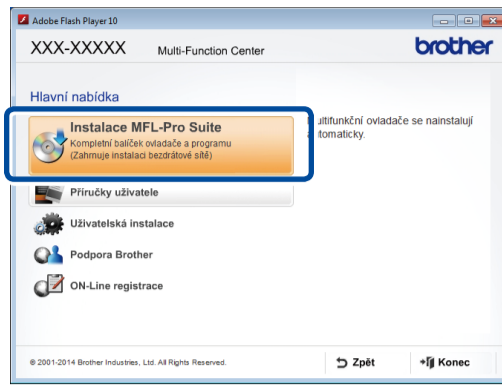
Adobe Flash Player 10

XXX-XXXXX Multi-Function Center

brother

Hlavní nabídka

Instalace MFL-Pro Suite
Kompletní balíček ovladače a programu
(Zahrnuje instalaci bezdrátové sítě)

ultifunkční ovladače se nainstalují automaticky.

Příručky uživatele

Uživatelská instalace

Podpora Brother

ON-Line registrace

© 2001-2014 Brother Industries, Ltd. All Rights Reserved.

Zpět

Konec